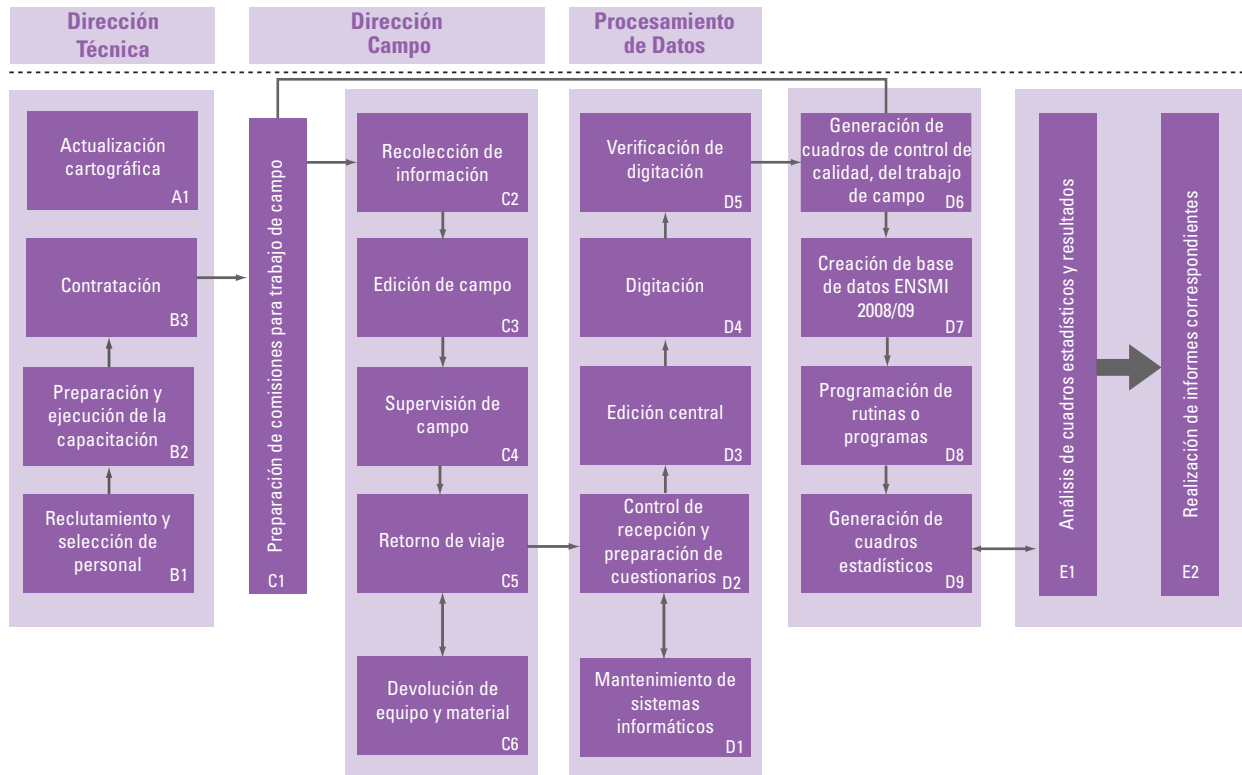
Dirección Técnica

Dirección Campo

Procesamiento de Datos

Actualización cartográfica
A1

Contratación
B3

Preparación y ejecución de la capacitación
B2

Reclutamiento y selección de personal
B1

Preparación de comisiones para trabajo de campo
C1

Recolección de información
C2

Edición de campo
C3

Supervisión de campo
C4

Retorno de viaje
C5

Devolución de equipo y material
C6

Verificación de digitación
D5

Digitación
D4

Edición central
D3

Control de recepción y preparación de cuestionarios
D2

Mantenimiento de sistemas informáticos
D1

Generación de cuadros de control de calidad, del trabajo de campo
D6

Creación de base de datos ENSMI 2008/09
D7

Programación de rutinas o programas
D8

Generación de cuadros estadísticos
D9

Análisis de cuadros estadísticos y resultados
E1

Realización de informes correspondientes
E2